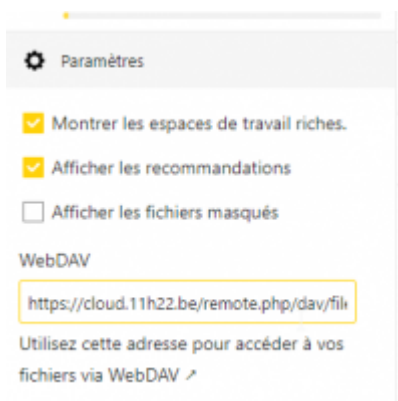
Paramètres

Montrer les espaces de travail riches.

Afficher les recommandations

Afficher les fichiers masqués

WebDAV

https://cloud.11h22.be/remote.php/dav/fil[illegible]

Utilisez cette adresse pour accéder à vos fichiers via WebDAV ↗